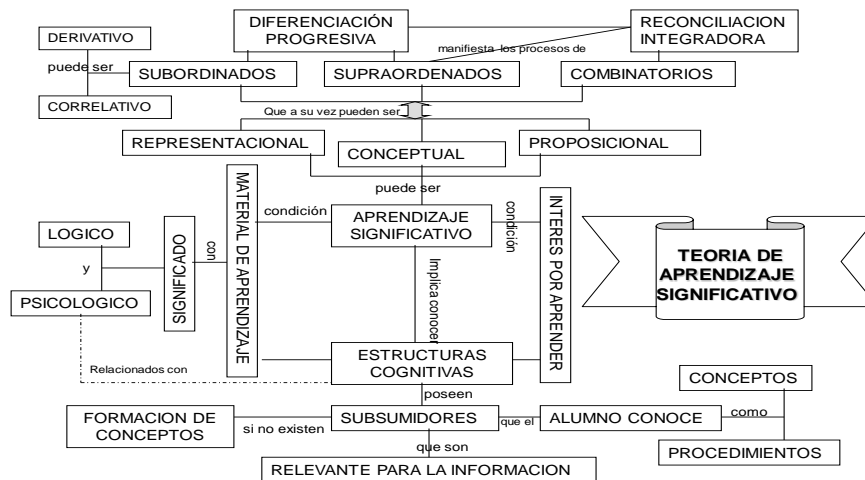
DIFERENCIACIÓN PROGRESIVA

RECONCILIACION INTEGRADORA

manifiesta los procesos de

DERIVATIVO

puede ser

SUBORDINADOS

SUPRAORDENADOS

COMBINATORIOS

CORRELATIVO

Que a su vez pueden ser

REPRESENTACIONAL

CONCEPTUAL

PROPOSICIONAL

puede ser

MATERIAL DE APRENDIZAJE

condición

APRENDIZAJE SIGNIFICATIVO

condición

INTERES POR APRENDER

TEORIA DE APRENDIZAJE SIGNIFICATIVO

LOGICO

y

PSICOLOGICO

SIGNIFICADO

con

Implica conocer

Relacionados con

ESTRUCTURAS COGNITIVAS

poseen

CONCEPTOS

como

PROCEDIMIENTOS

FORMACION DE CONCEPTOS

si no existen

SUBSUMIDORES

que el

ALUMNO CONOCE

que son

RELEVANTE PARA LA INFORMACION